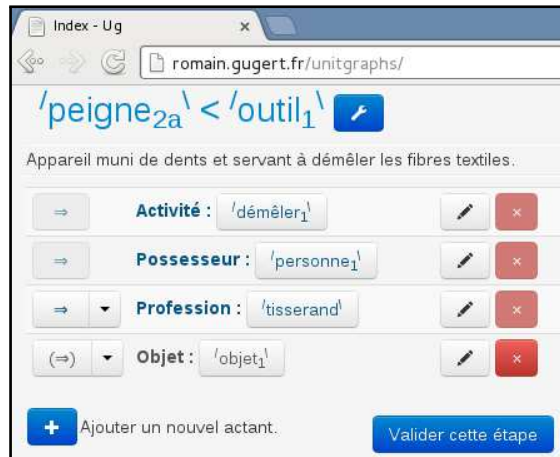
Index - Ug ×

romain.gugert.fr/unitgraphs/

$'peigne_{2a}\backslash < 'outil_1\backslash$

Appareil muni de dents et servant à démêler les fibres textiles.

⇒ Activité : $'démêler_1\backslash$ ×

⇒ Possesseur : $'personne_1\backslash$ ×

⇒ Profession : 'tisserand\ ×

(⇒) Objet : $'objet_1\backslash$ ×

+ Ajouter un nouvel actant.

Valider cette étape